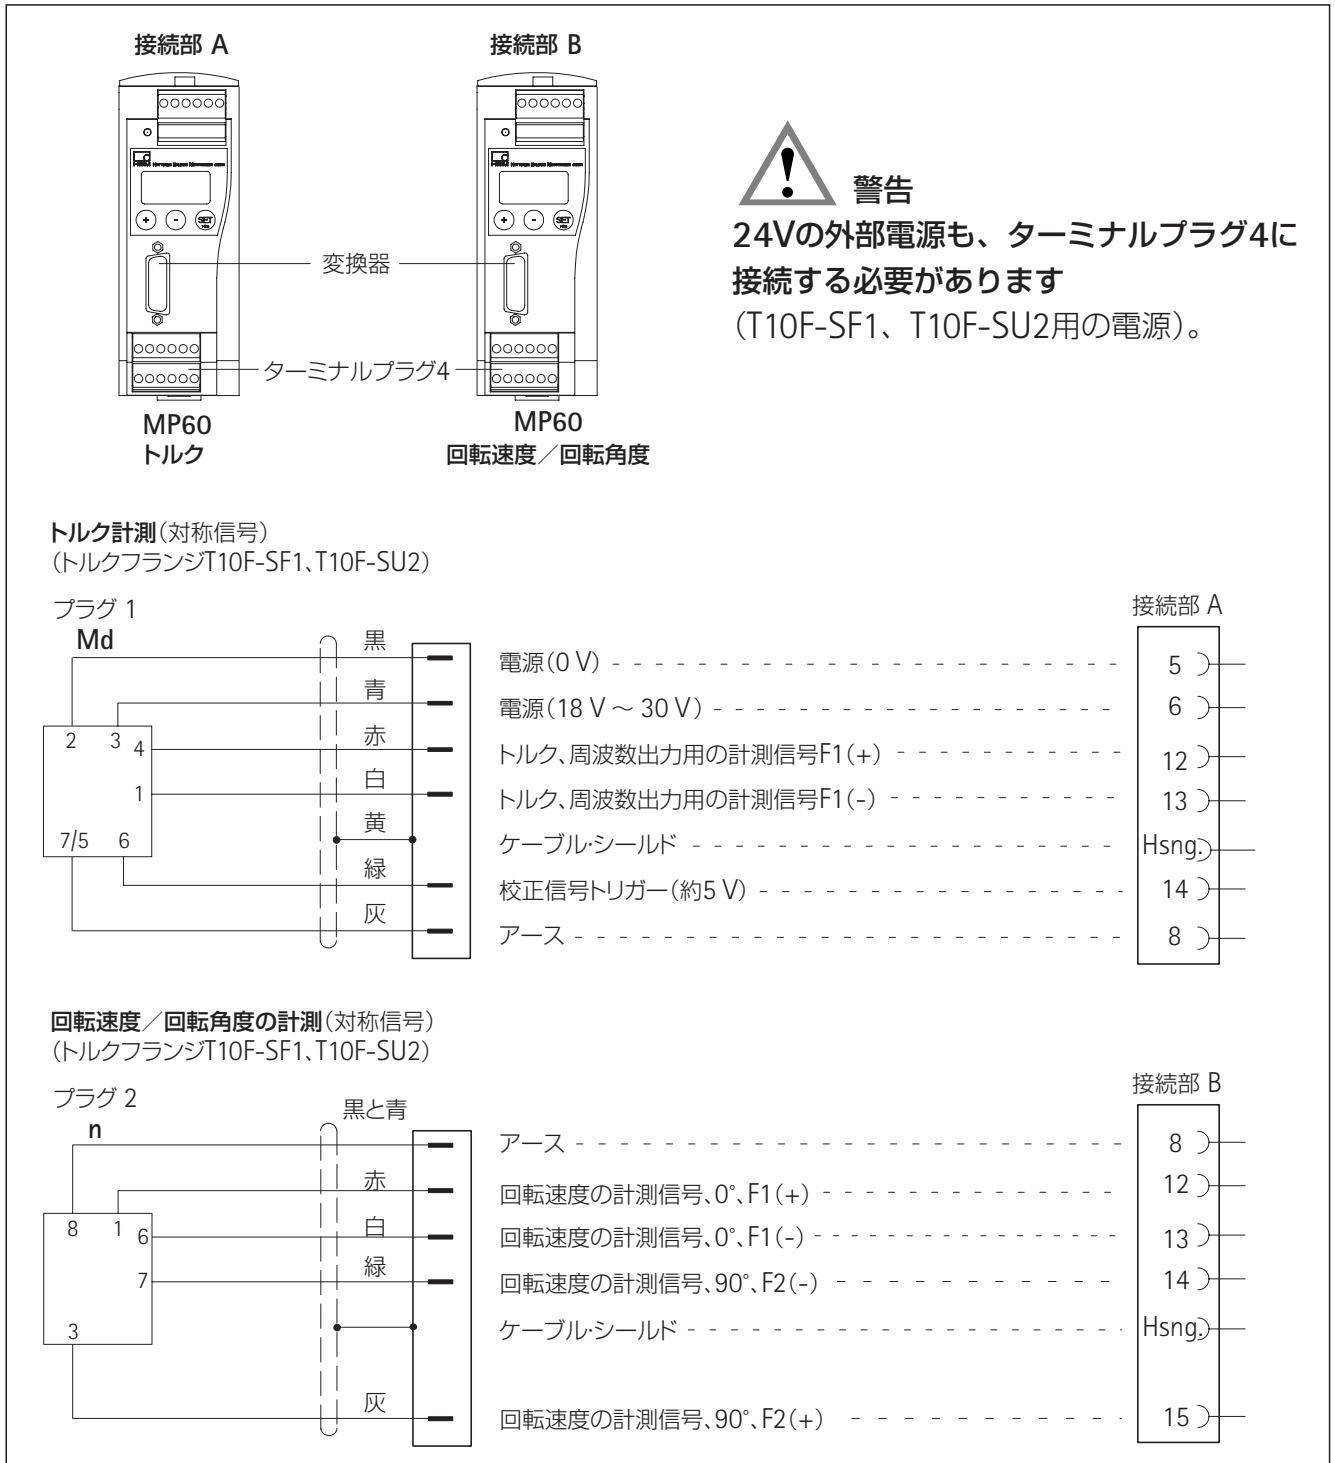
接続部 A

接続部 B

警告

24Vの外部電源も、ターミナルプラグ4に接続する必要があります
(T10F-SF1、T10F-SU2用の電源)。

SET

変換器

ターミナルプラグ4

MP60
トルク

MP60
回転速度／回転角度

トルク計測(対称信号)
(トルクフランジT10F-SF1、T10F-SU2)

プラグ 1
Md

接続部 A

2 3 4
1
7/5 6

黒
青
赤
白
黄
緑
灰

電源(0 V) 5
電源(18 V ~ 30 V) 6
トルク、周波数出力用の計測信号F1(+) 12
トルク、周波数出力用の計測信号F1(-) 13
ケーブル・シールド Hsng.
校正信号トリガー(約5 V) 14
アース 8

回転速度／回転角度の計測(対称信号)
(トルクフランジT10F-SF1、T10F-SU2)

プラグ 2
n

接続部 B

8 1 6
7
3

黒と青
赤
白
緑
灰

アース 8
回転速度の計測信号、0°、F1(+) 12
回転速度の計測信号、0°、F1(-) 13
回転速度の計測信号、90°、F2(-) 14
ケーブル・シールド Hsng.
回転速度の計測信号、90°、F2(+) 15